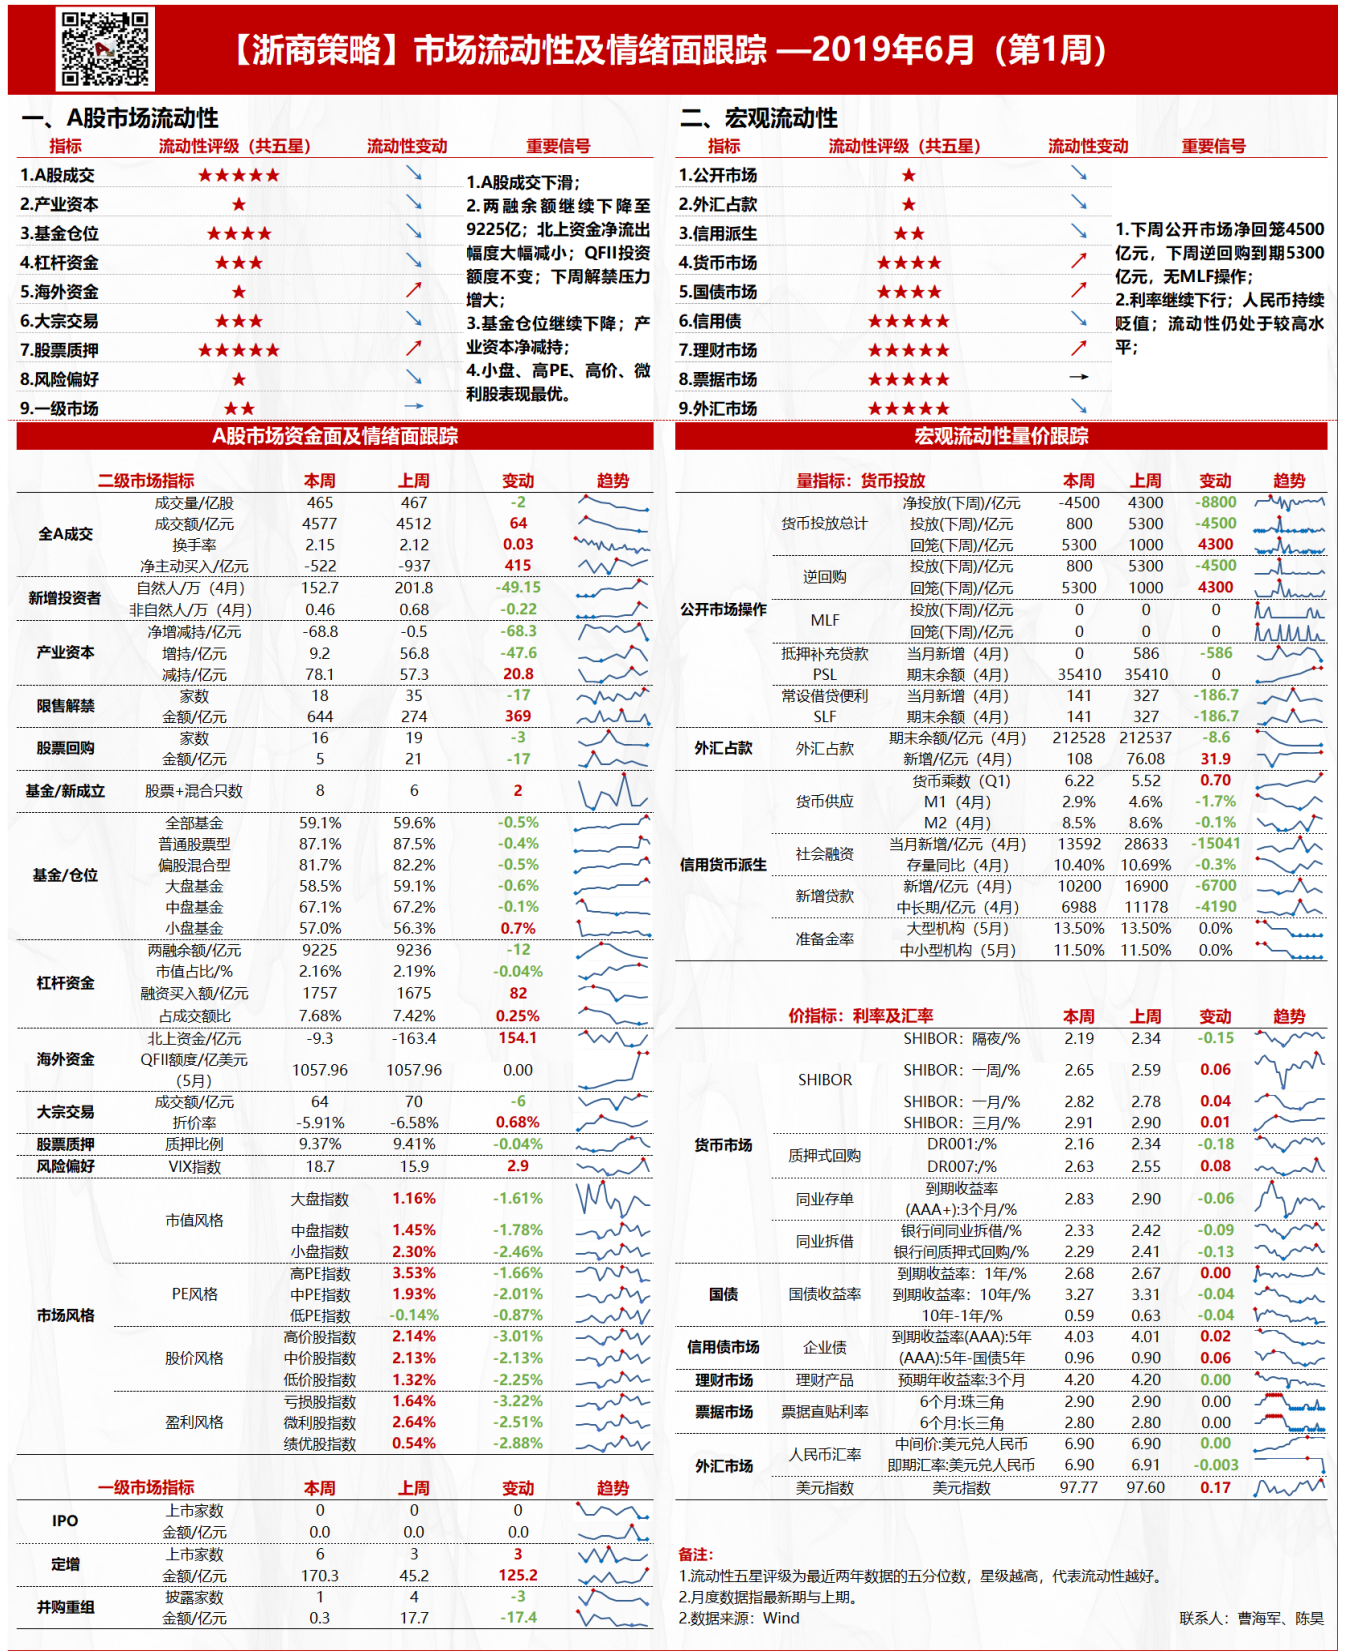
【浙商策略】市场流动性及情绪面跟踪 —2019年6月（第1周）

一、A股市场流动性

| 指标 | 流动性评级（共五星） | 流动性变动 | 重要信号 |
|---|---|---|---|
| 1.A股成交 | ★★★★★ | ↘ | 1.A股成交下滑；2.两融余额继续下降至9225亿；北上资金净流出幅度大幅减小；QFII投资额度不变；下周解禁压力增大；3.基金仓位继续下降；产业资本净减持；4.小盘、高PE、高价、微利股表现最优。 |
| 2.产业资本 | ★ | ↘ | |
| 3.基金仓位 | ★★★★ | ↘ | |
| 4.杠杆资金 | ★★★ | ↘ | |
| 5.海外资金 | ★ | ↗ | |
| 6.大宗交易 | ★★★ | ↘ | |
| 7.股票质押 | ★★★★★ | ↗ | |
| 8.风险偏好 | ★ | ↘ | |
| 9.一级市场 | ★★ | → | |

二、宏观流动性

| 指标 | 流动性评级（共五星） | 流动性变动 | 重要信号 |
|---|---|---|---|
| 1.公开市场 | ★ | ↘ | 1.下周公开市场净回笼4500亿元，下周逆回购到期5300亿元，无MLF操作；2.利率继续下行；人民币持续贬值；流动性仍处于较高水平； |
| 2.外汇占款 | ★ | ↘ | |
| 3.信用派生 | ★★ | ↘ | |
| 4.货币市场 | ★★★★ | ↗ | |
| 5.国债市场 | ★★★★ | ↗ | |
| 6.信用债 | ★★★★★ | ↘ | |
| 7.理财市场 | ★★★★★ | ↗ | |
| 8.票据市场 | ★★★★★ | → | |
| 9.外汇市场 | ★★★★★ | ↘ | |

A股市场资金面及情绪面跟踪

| | 二级市场指标 | 本周 | 上周 | 变动 | 趋势 |
|---|---|---|---|---|---|
| 全A成交 | 成交量/亿股 | 465 | 467 | -2 | |
| | 成交额/亿元 | 4577 | 4512 | 64 | |
| | 换手率 | 2.15 | 2.12 | 0.03 | |
| | 净主动买入/亿元 | -522 | -937 | 415 | |
| 新增投资者 | 自然人/万（4月） | 152.7 | 201.8 | -49.15 | |
| | 非自然人/万（4月） | 0.46 | 0.68 | -0.22 | |
| 产业资本 | 净增减持/亿元 | -68.8 | -0.5 | -68.3 | |
| | 增持/亿元 | 9.2 | 56.8 | -47.6 | |
| | 减持/亿元 | 78.1 | 57.3 | 20.8 | |
| 限售解禁 | 家数 | 18 | 35 | -17 | |
| | 金额/亿元 | 644 | 274 | 369 | |
| 股票回购 | 家数 | 16 | 19 | -3 | |
| | 金额/亿元 | 5 | 21 | -17 | |
| 基金/新成立 | 股票+混合只数 | 8 | 6 | 2 | |
| 基金/仓位 | 全部基金 | 59.1% | 59.6% | -0.5% | |
| | 普通股票型 | 87.1% | 87.5% | -0.4% | |
| | 偏股混合型 | 81.7% | 82.2% | -0.5% | |
| | 大盘基金 | 58.5% | 59.1% | -0.6% | |
| | 中盘基金 | 67.1% | 67.2% | -0.1% | |
| | 小盘基金 | 57.0% | 56.3% | 0.7% | |
| 杠杆资金 | 两融余额/亿元 | 9225 | 9236 | -12 | |
| | 市值占比/% | 2.16% | 2.19% | -0.04% | |
| | 融资买入额/亿元 | 1757 | 1675 | 82 | |
| | 占成交额比 | 7.68% | 7.42% | 0.25% | |
| 海外资金 | 北上资金/亿元 | -9.3 | -163.4 | 154.1 | |
| | QFII额度/亿美元（5月） | 1057.96 | 1057.96 | 0.00 | |
| 大宗交易 | 成交额/亿元 | 64 | 70 | -6 | |
| | 折价率 | -5.91% | -6.58% | 0.68% | |
| 股票质押 | 质押比例 | 9.37% | 9.41% | -0.04% | |
| 风险偏好 | VIX指数 | 18.7 | 15.9 | 2.9 | |
| 市场风格 | 市值风格 大盘指数 | 1.16% | -1.61% | | |
| | 中盘指数 | 1.45% | -1.78% | | |
| | 小盘指数 | 2.30% | -2.46% | | |
| | PE风格 高PE指数 | 3.53% | -1.66% | | |
| | 中PE指数 | 1.93% | -2.01% | | |
| | 低PE指数 | -0.14% | -0.87% | | |
| | 股价风格 高价股指数 | 2.14% | -3.01% | | |
| | 中价股指数 | 2.13% | -2.13% | | |
| | 低价股指数 | 1.32% | -2.25% | | |
| | 盈利风格 亏损股指数 | 1.64% | -3.22% | | |
| | 微利股指数 | 2.64% | -2.51% | | |
| | 绩优股指数 | 0.54% | -2.88% | | |

| | 一级市场指标 | 本周 | 上周 | 变动 | 趋势 |
|---|---|---|---|---|---|
| IPO | 上市家数 | 0 | 0 | 0 | |
| | 金额/亿元 | 0.0 | 0.0 | 0.0 | |
| 定增 | 上市家数 | 6 | 3 | 3 | |
| | 金额/亿元 | 170.3 | 45.2 | 125.2 | |
| 并购重组 | 披露家数 | 1 | 4 | -3 | |
| | 金额/亿元 | 0.3 | 17.7 | -17.4 | |

宏观流动性量价跟踪

| | 量指标：货币投放 | | 本周 | 上周 | 变动 | 趋势 |
|---|---|---|---|---|---|---|
| 公开市场操作 | 货币投放总计 | 净投放(下周)/亿元 | -4500 | 4300 | -8800 | |
| | | 投放(下周)/亿元 | 800 | 5300 | -4500 | |
| | | 回笼(下周)/亿元 | 5300 | 1000 | 4300 | |
| | 逆回购 | 投放(下周)/亿元 | 800 | 5300 | -4500 | |
| | | 回笼(下周)/亿元 | 5300 | 1000 | 4300 | |
| | MLF | 投放(下周)/亿元 | 0 | 0 | 0 | |
| | | 回笼(下周)/亿元 | 0 | 0 | 0 | |
| | 抵押补充贷款PSL | 当月新增（4月） | 0 | 586 | -586 | |
| | | 期末余额（4月） | 35410 | 35410 | 0 | |
| | 常设借贷便利SLF | 当月新增（4月） | 141 | 327 | -186.7 | |
| | | 期末余额（4月） | 141 | 327 | -186.7 | |
| 外汇占款 | 外汇占款 | 期末余额/亿元（4月） | 212528 | 212537 | -8.6 | |
| | | 新增/亿元（4月） | 108 | 76.08 | 31.9 | |
| 信用货币派生 | 货币供应 | 货币乘数（Q1） | 6.22 | 5.52 | 0.70 | |
| | | M1（4月） | 2.9% | 4.6% | -1.7% | |
| | | M2（4月） | 8.5% | 8.6% | -0.1% | |
| | 社会融资 | 当月新增/亿元（4月） | 13592 | 28633 | -15041 | |
| | | 存量同比（4月） | 10.40% | 10.69% | -0.3% | |
| | 新增贷款 | 新增/亿元（4月） | 10200 | 16900 | -6700 | |
| | | 中长期/亿元（4月） | 6988 | 11178 | -4190 | |
| | 准备金率 | 大型机构（5月） | 13.50% | 13.50% | 0.0% | |
| | | 中小型机构（5月） | 11.50% | 11.50% | 0.0% | |

| | 价指标：利率及汇率 | | 本周 | 上周 | 变动 | 趋势 |
|---|---|---|---|---|---|---|
| 货币市场 | SHIBOR | SHIBOR：隔夜/% | 2.19 | 2.34 | -0.15 | |
| | | SHIBOR：一周/% | 2.65 | 2.59 | 0.06 | |
| | | SHIBOR：一月/% | 2.82 | 2.78 | 0.04 | |
| | | SHIBOR：三月/% | 2.91 | 2.90 | 0.01 | |
| | 质押式回购 | DR001:/% | 2.16 | 2.34 | -0.18 | |
| | | DR007:/% | 2.63 | 2.55 | 0.08 | |
| | 同业存单 | 到期收益率(AAA+):3个月/% | 2.83 | 2.90 | -0.06 | |
| | 同业拆借 | 银行间同业拆借/% | 2.33 | 2.42 | -0.09 | |
| | | 银行间质押式回购/% | 2.29 | 2.41 | -0.13 | |
| 国债 | 国债收益率 | 到期收益率：1年/% | 2.68 | 2.67 | 0.00 | |
| | | 到期收益率：10年/% | 3.27 | 3.31 | -0.04 | |
| | | 10年-1年/% | 0.59 | 0.63 | -0.04 | |
| 信用债市场 | 企业债 | 到期收益率(AAA):5年 | 4.03 | 4.01 | 0.02 | |
| | | (AAA):5年-国债5年 | 0.96 | 0.90 | 0.06 | |
| 理财市场 | 理财产品 | 预期年收益率:3个月 | 4.20 | 4.20 | 0.00 | |
| 票据市场 | 票据直贴利率 | 6个月:珠三角 | 2.90 | 2.90 | 0.00 | |
| | | 6个月:长三角 | 2.80 | 2.80 | 0.00 | |
| 外汇市场 | 人民币汇率 | 中间价:美元兑人民币 | 6.90 | 6.90 | 0.00 | |
| | | 即期汇率:美元兑人民币 | 6.90 | 6.91 | -0.003 | |
| | 美元指数 | 美元指数 | 97.77 | 97.60 | 0.17 | |

备注：
1.流动性五星评级为最近两年数据的五分位数，星级越高，代表流动性越好。
2.月度数据指最新期与上期。
2.数据来源：Wind

联系人：曹海军、陈昊